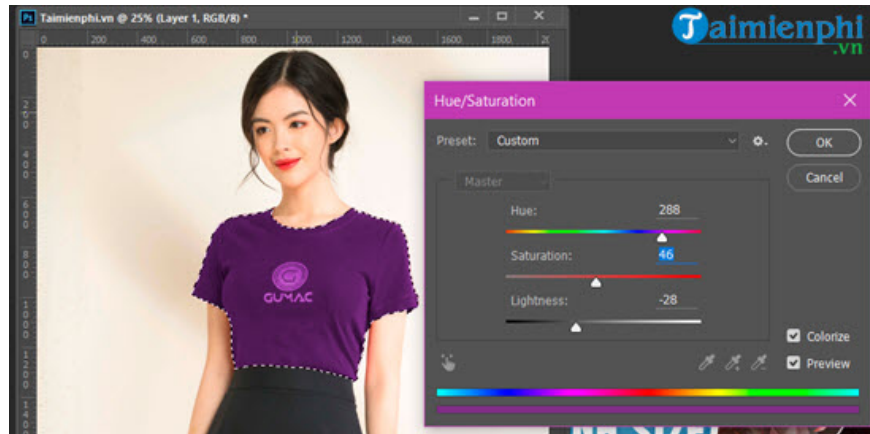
Ps Taimienphi.vn @ 25% (Layer 1, RGB/8) *

0 200 400 600 800 1000 1200 1400 1600 1800 20

Taimienphi.vn

GUMAC

Hue/Saturation

Preset: Custom

OK

Cancel

Master

Hue: 288

Saturation: 46

Lightness: -28

Colorize

Preview